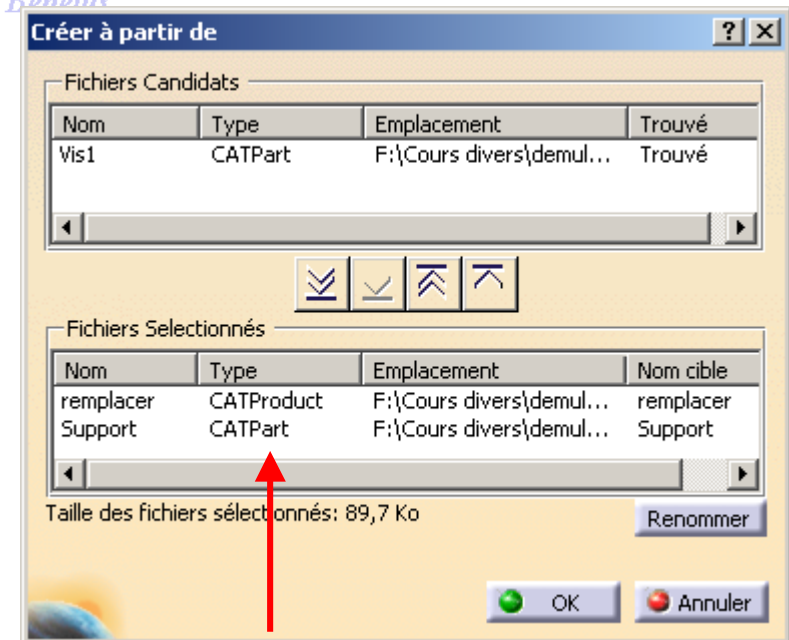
Créer à partir de

?

Fichiers Candidats

| Nom | Type | Emplacement | Trouvé |
|---|---|---|---|
| Vis1 | CATPart | F:\Cours divers\demul... | Trouvé |

Fichiers Selectionnés

| Nom | Type | Emplacement | Nom cible |
|---|---|---|---|
| remplacer | CATProduct | F:\Cours divers\demul... | remplacer |
| Support | CATPart | F:\Cours divers\demul... | Support |

Taille des fichiers sélectionnés: 89,7 Ko

Renommer

OK

Annuler